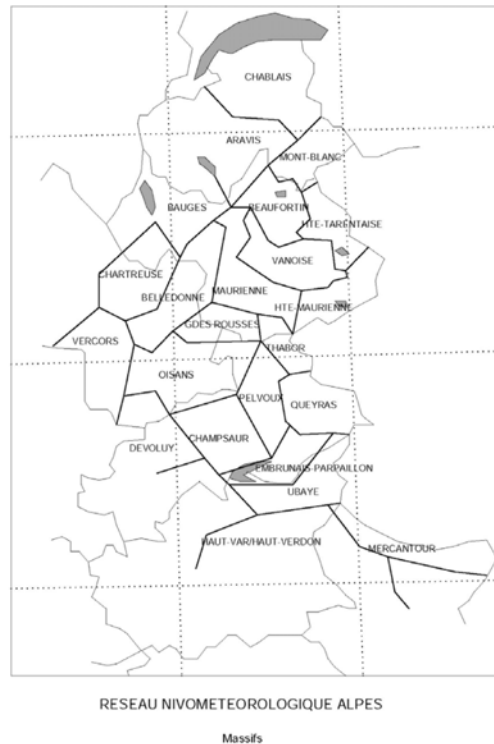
CHABLAIS
ARAVIS
MONT-BLANC
BAUGES
BEAUFORTIN
HTE-TARENTAISE
VANOISE
CHARTREUSE
BELLEDONNE
MAURIENNE
HTE-MAURIENNE
GDES-ROUSSES
VERCORS
THABOR
OISANS
PELVOUX
QUEYRAS
DEVOLUY
CHAMPSAUR
EMBRUNAIS-PARPAILLON
UBAYE
HAUT-VAR/HAUT-VERDON
MERCANTOUR

RESEAU NIVOMETEOROLOGIQUE ALPES

Massifs